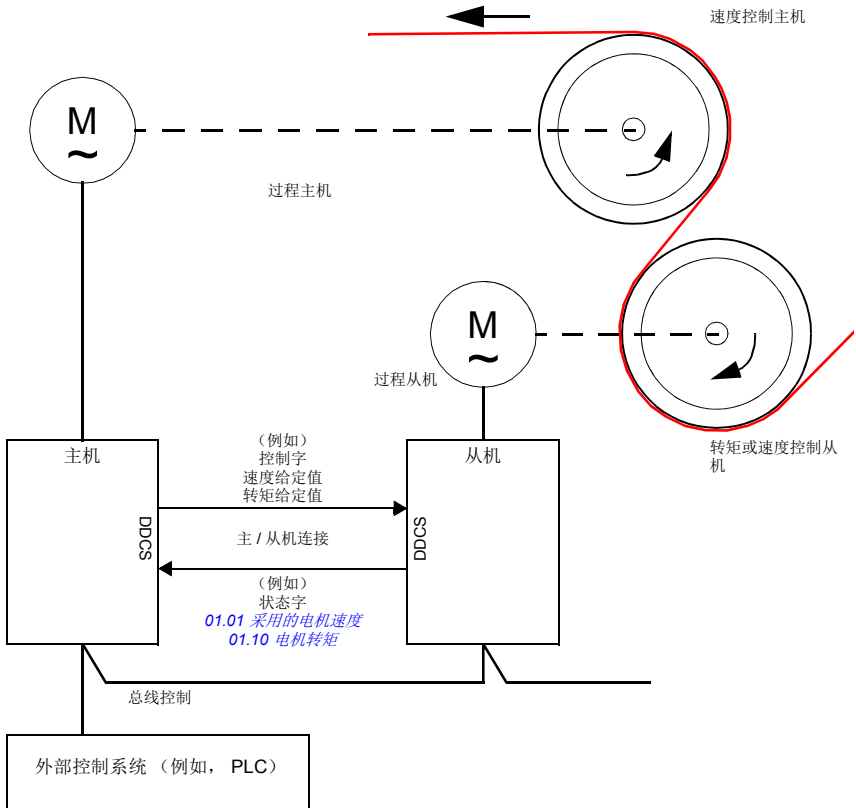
速度控制主机

M
~

过程主机

M
~

过程从机

转矩或速度控制从机

主机

DDCS

（例如）
控制字
速度给定值
转矩给定值

主 / 从机连接

（例如）
状态字
*01.01 采用的电机速度*
*01.10 电机转矩*

从机

DDCS

总线控制

外部控制系统 （例如， PLC）